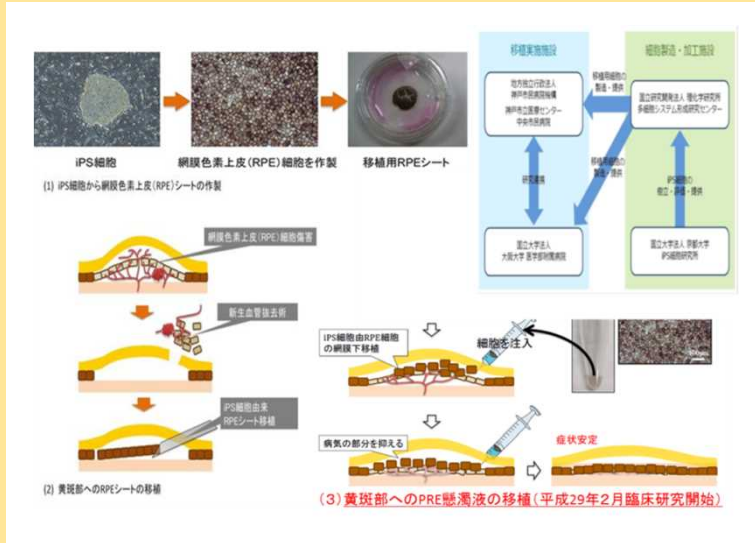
iPS細胞

網膜色素上皮(RPE)細胞を作製

移植用RPEシート

(1) iPS細胞から網膜色素上皮(RPE)シートの作製

移植実施施設

細胞製造・加工施設

地方独立行政法人 神戸市民病院機構 神戸市立医療センター 中央市民病院

国立研究開発法人 理化学研究所 多細胞システム形成研究センター

移植用細胞の製造・提供

移植用細胞の製造・提供

研究連携

国立大学法人 大阪大学 医学部附属病院

iPS細胞の樹立・評価・提供

国立大学法人 京都大学 iPS細胞研究所

網膜色素上皮(RPE)細胞傷害

新生血管抜去術

iPS細胞由来 RPEシート移植

(2) 黄斑部へのRPEシートの移植

iPS細胞由RPE細胞の網膜下移植

細胞を注入

病気の部分を抑える

症状安定

(3) 黄斑部へのPRE懸濁液の移植(平成29年2月臨床研究開始)